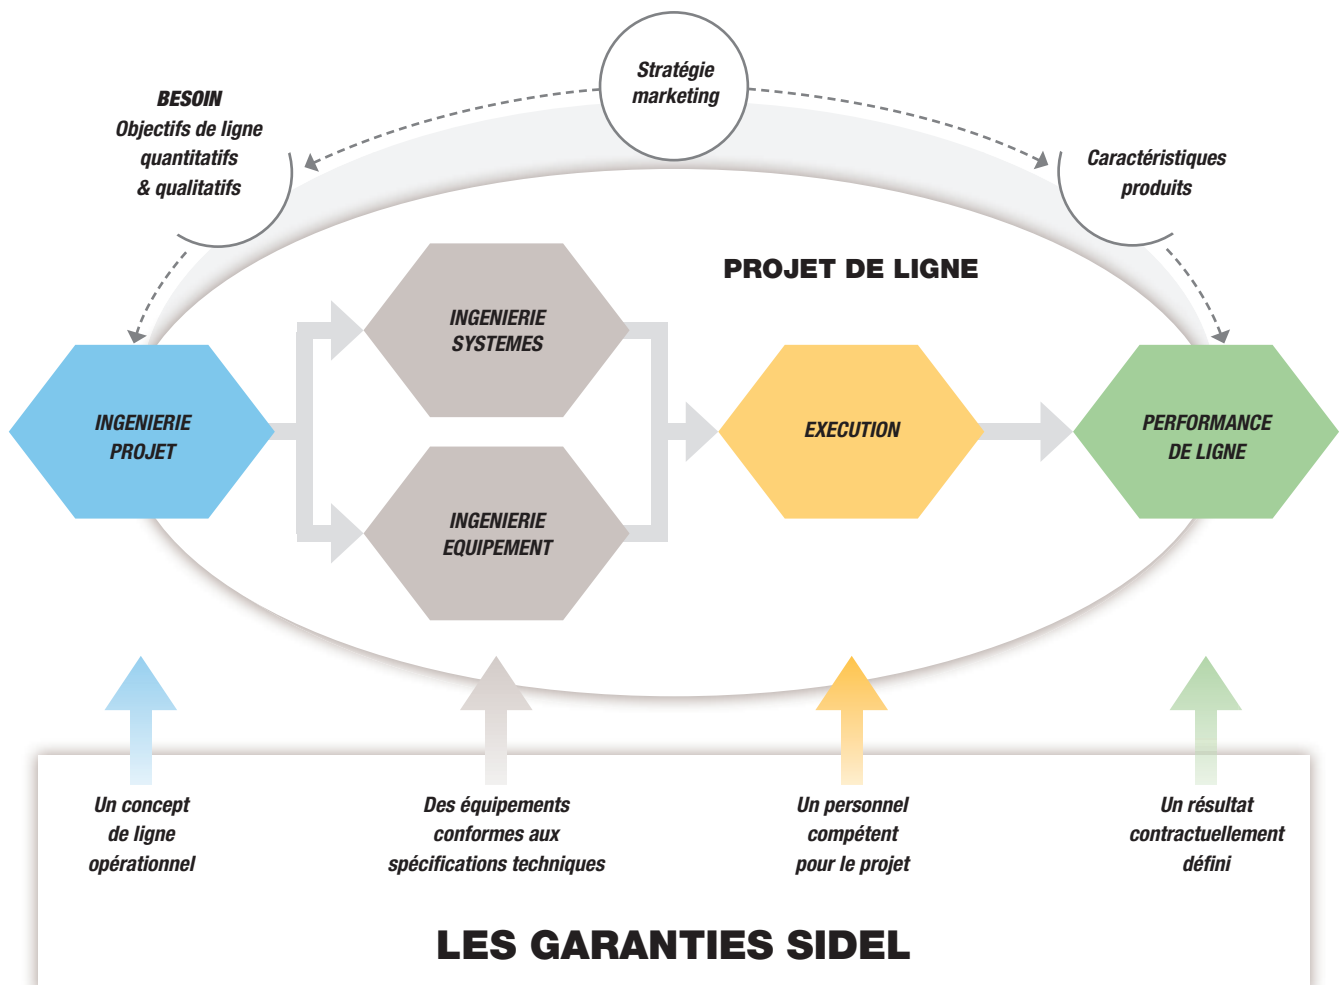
Stratégie marketing

BESOIN
Objectifs de ligne quantitatifs & qualitatifs

Caractéristiques produits

PROJET DE LIGNE

INGENIERIE PROJET

INGENIERIE SYSTEMES

INGENIERIE EQUIPEMENT

EXECUTION

PERFORMANCE DE LIGNE

Un concept de ligne opérationnel

Des équipements conformes aux spécifications techniques

Un personnel compétent pour le projet

Un résultat contractuellement défini

LES GARANTIES SIDEL